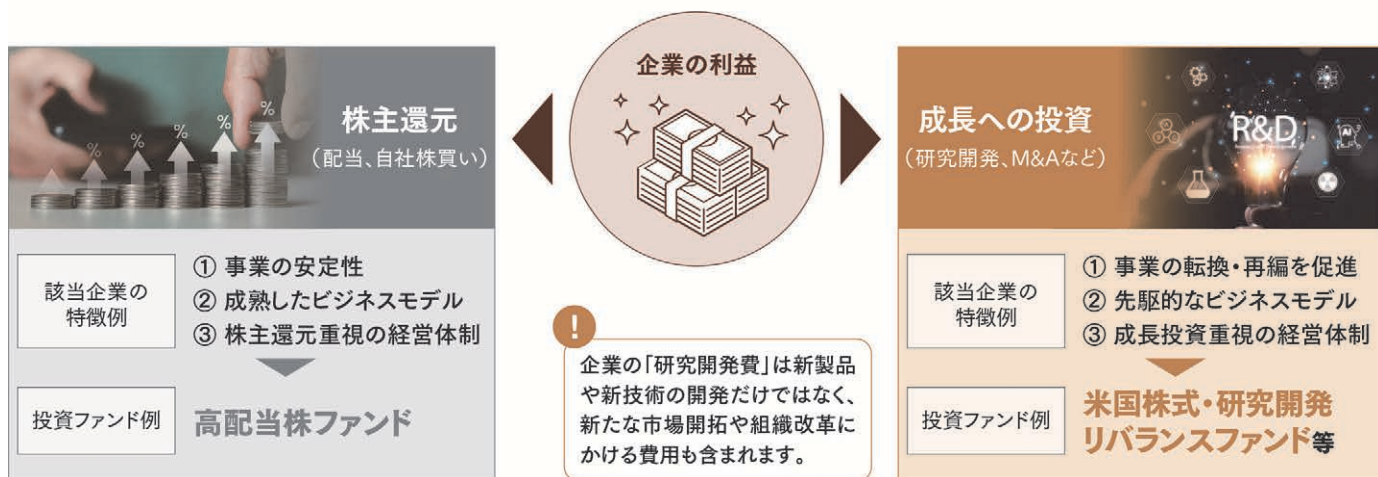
企業の利益

株主還元
（配当、自社株買い）

該当企業の特徴例
① 事業の安定性
② 成熟したビジネスモデル
③ 株主還元重視の経営体制

投資ファンド例
高配当株ファンド

成長への投資
（研究開発、M&Aなど）

R&D

該当企業の特徴例
① 事業の転換・再編を促進
② 先駆的なビジネスモデル
③ 成長投資重視の経営体制

投資ファンド例
米国株式・研究開発リバランスファンド等

!
企業の「研究開発費」は新製品や新技術の開発だけではなく、新たな市場開拓や組織改革にかける費用も含まれます。